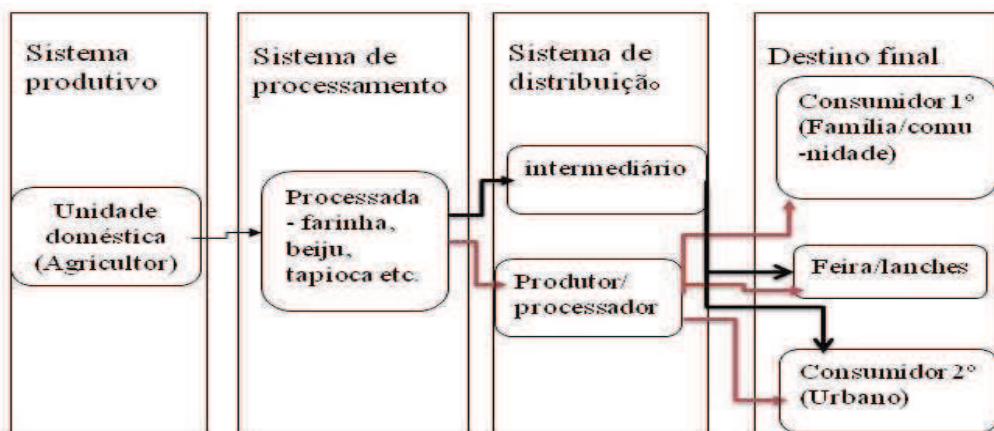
Sistema produtivo

Unidade doméstica (Agricultor)

Sistema de processamento

Processada - farinha, beiju, tapioca etc.

Sistema de distribuição

intermediário

Produtor/ processador

Destino final

Consumidor 1° (Familia/comu -nidade)

Feira/lanches

Consumidor 2° (Urbano)